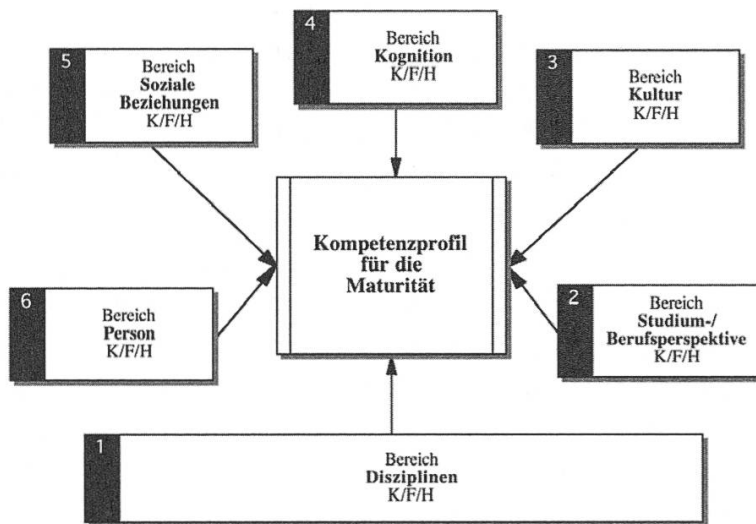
4
Bereich
**Kognition**
K/F/H

5
Bereich
**Soziale Beziehungen**
K/F/H

3
Bereich
**Kultur**
K/F/H

**Kompetenzprofil für die Maturität**

6
Bereich
**Person**
K/F/H

2
Bereich
**Studium-/ Berufsperspektive**
K/F/H

1
Bereich
**Disziplinen**
K/F/H